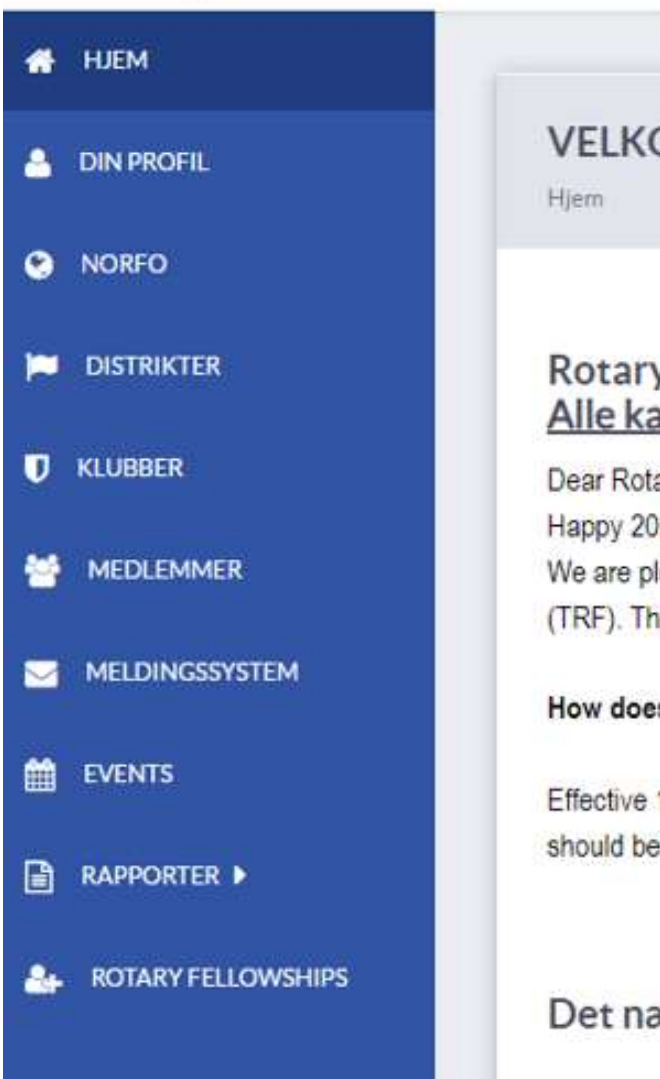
HJEM

DIN PROFIL

NORFO

DISTRIKTER

KLUBBER

MEDLEMMER

MELDINGSSYSTEM

EVENTS

RAPPORTER

ROTARY FELLOWSHIPS

VELKO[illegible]

Hjem

Rotary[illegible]
Alle ka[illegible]

Dear Rota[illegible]
Happy 20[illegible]
We are pl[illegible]
(TRF). Th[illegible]

How does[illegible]

Effective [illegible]
should be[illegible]

Det na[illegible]